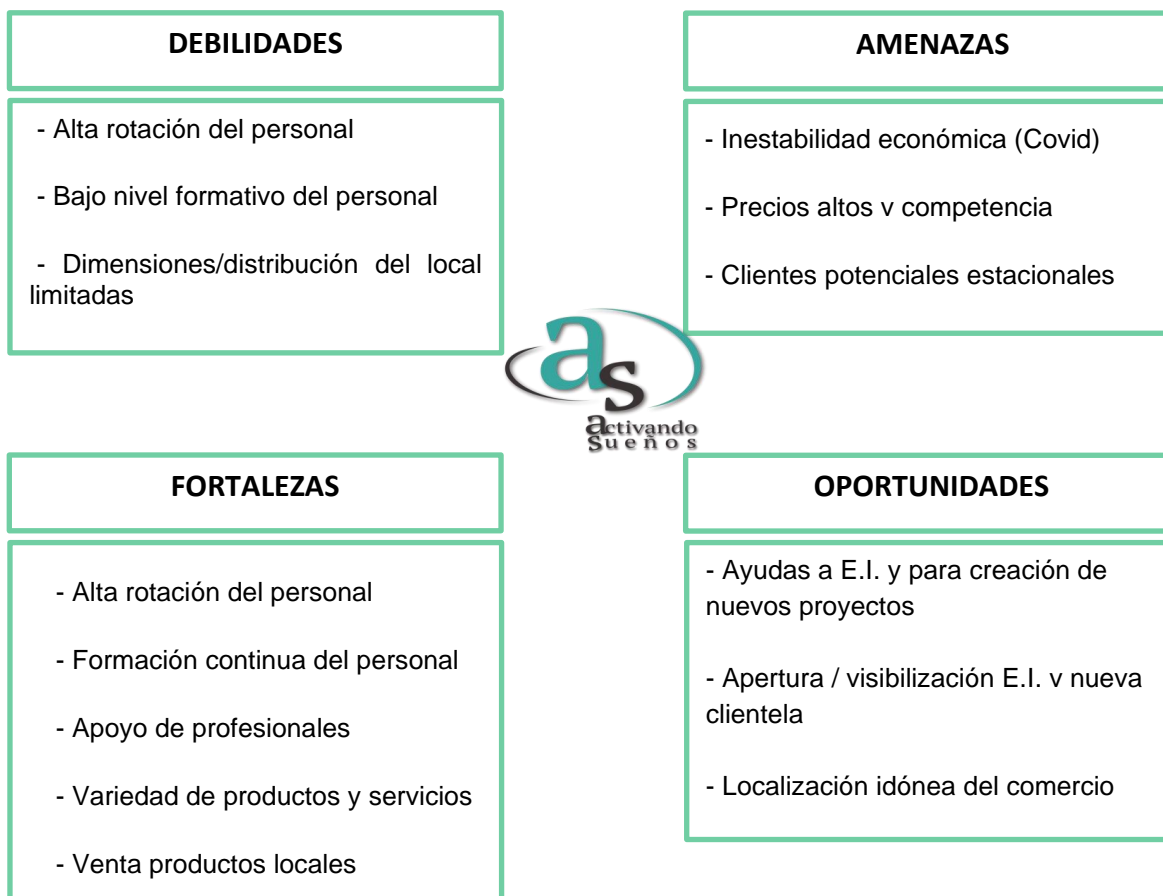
DEBILIDADES

- Alta rotación del personal

- Bajo nivel formativo del personal

- Dimensiones/distribución del local limitadas

AMENAZAS

- Inestabilidad económica (Covid)

- Precios altos v competencia

- Clientes potenciales estacionales

as
activando Sueños

FORTALEZAS

- Alta rotación del personal

- Formación continua del personal

- Apoyo de profesionales

- Variedad de productos y servicios

- Venta productos locales

OPORTUNIDADES

- Ayudas a E.I. y para creación de nuevos proyectos

- Apertura / visibilización E.I. v nueva clientela

- Localización idónea del comercio